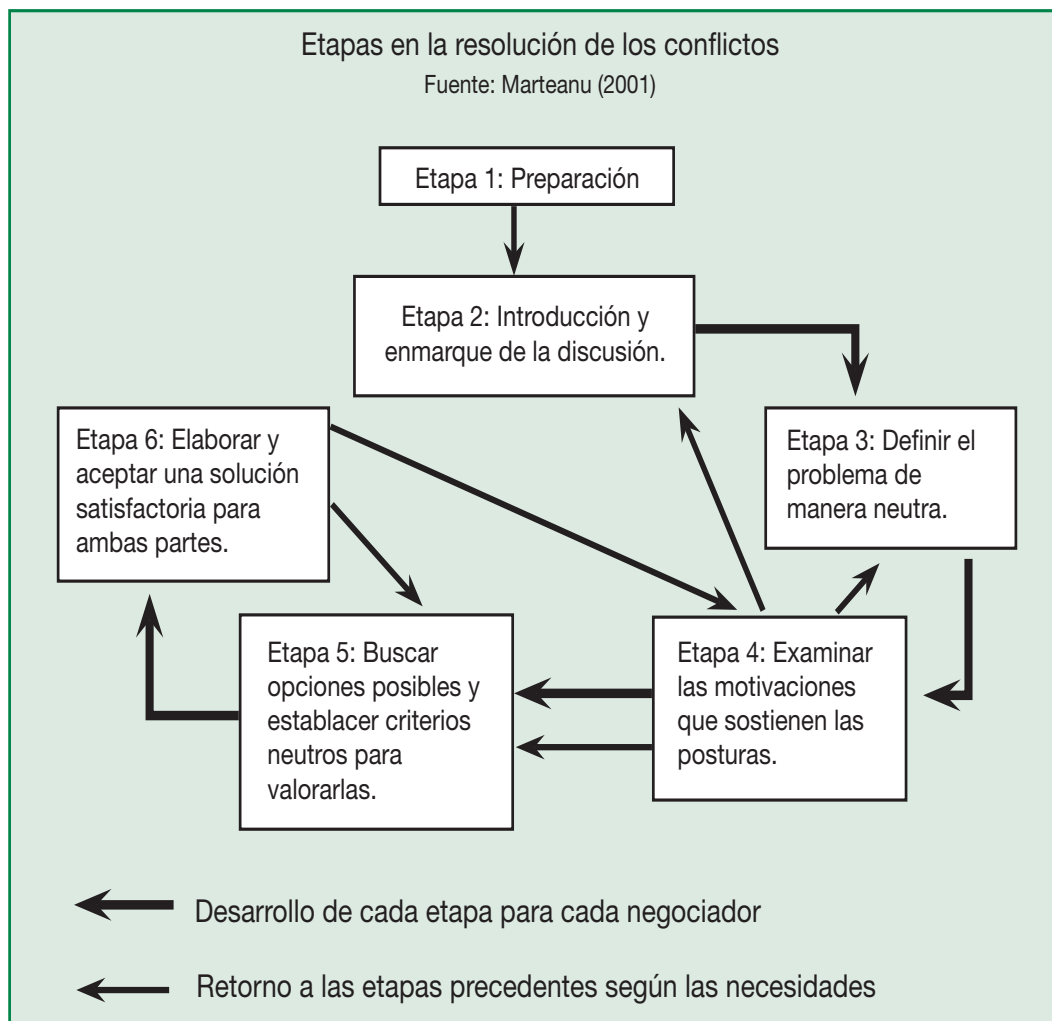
Etapas en la resolución de los conflictos
Fuente: Marteanu (2001)

Etapa 1: Preparación

Etapa 2: Introducción y enmarque de la discusión.

Etapa 3: Definir el problema de manera neutra.

Etapa 4: Examinar las motivaciones que sostienen las posturas.

Etapa 5: Buscar opciones posibles y establecer criterios neutros para valorarlas.

Etapa 6: Elaborar y aceptar una solución satisfactoria para ambas partes.

Desarrollo de cada etapa para cada negociador

Retorno a las etapas precedentes según las necesidades